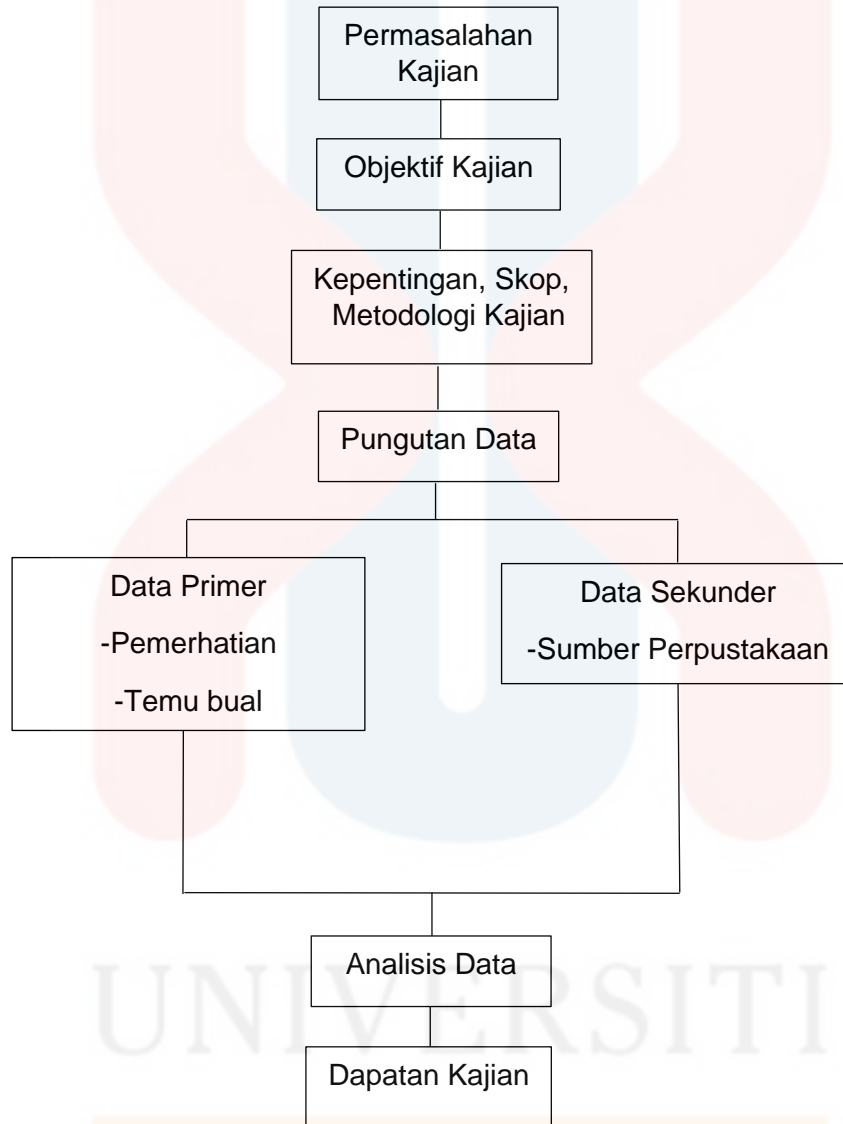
Permasalahan Kajian

Objektif Kajian

Kepentingan, Skop, Metodologi Kajian

Pungutan Data

Data Primer

-Pemerhatian

-Temu bual

Data Sekunder

-Sumber Perpustakaan

Analisis Data

Dapatan Kajian

UNIVERSITI